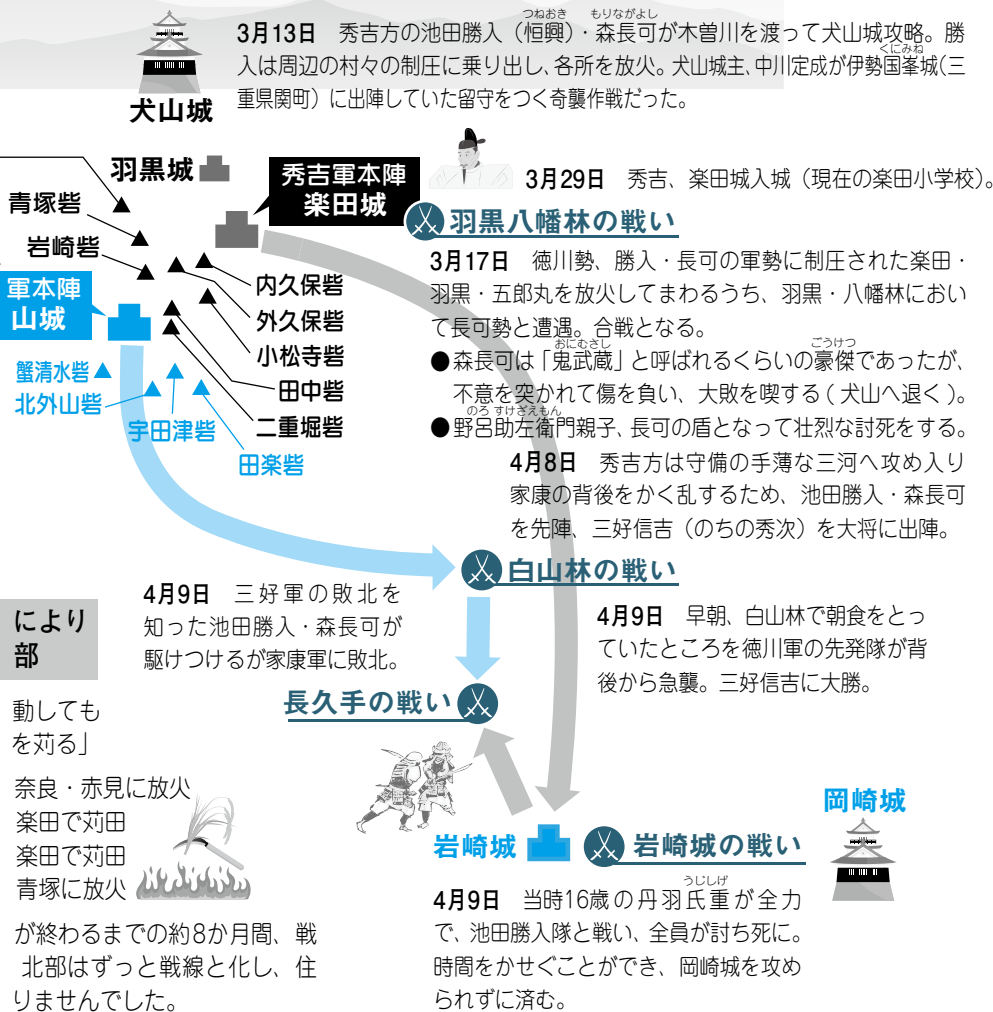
犬山城

3月13日　秀吉方の池田勝入（恒興）・森長可が木曽川を渡って犬山城攻略。勝入は周辺の村々の制圧に乗り出し、各所を放火。犬山城主、中川定成が伊勢国峯城（三重県関町）に出陣していた留守をつく奇襲作戦だった。

羽黒城
青塚砦
岩崎砦
秀吉軍本陣 楽田城
内久保砦
外久保砦
小松寺砦
田中砦
二重堀砦
軍本陣 山城
蟹清水砦
北外山砦
宇田津砦
田楽砦

3月29日　秀吉、楽田城入城（現在の楽田小学校）。

羽黒八幡林の戦い

3月17日　徳川勢、勝入・長可の軍勢に制圧された楽田・羽黒・五郎丸を放火してまわるうち、羽黒・八幡林において長可勢と遭遇。合戦となる。
●森長可は「鬼武蔵」と呼ばれるくらいの豪傑であったが、不意を突かれて傷を負い、大敗を喫する（犬山へ退く）。
●野呂助左衛門親子、長可の盾となって壮烈な討死をする。

4月8日　秀吉方は守備の手薄な三河へ攻め入り家康の背後をかく乱するため、池田勝入・森長可を先陣、三好信吉（のちの秀次）を大将に出陣。

白山林の戦い

4月9日　三好軍の敗北を知った池田勝入・森長可が駆けつけるが家康軍に敗北。

4月9日　早朝、白山林で朝食をとっていたところを徳川軍の先発隊が背後から急襲。三好信吉に大勝。

長久手の戦い

により
部

動しても
を苅る」

奈良・赤見に放火
楽田で苅田
楽田で苅田
青塚に放火

が終わるまでの約8か月間、戦
北部はずっと戦線と化し、住
りませんでした。

岡崎城

岩崎城　岩崎城の戦い

4月9日　当時16歳の丹羽氏重が全力で、池田勝入隊と戦い、全員が討ち死に。時間をかせぐことができ、岡崎城を攻められずに済む。